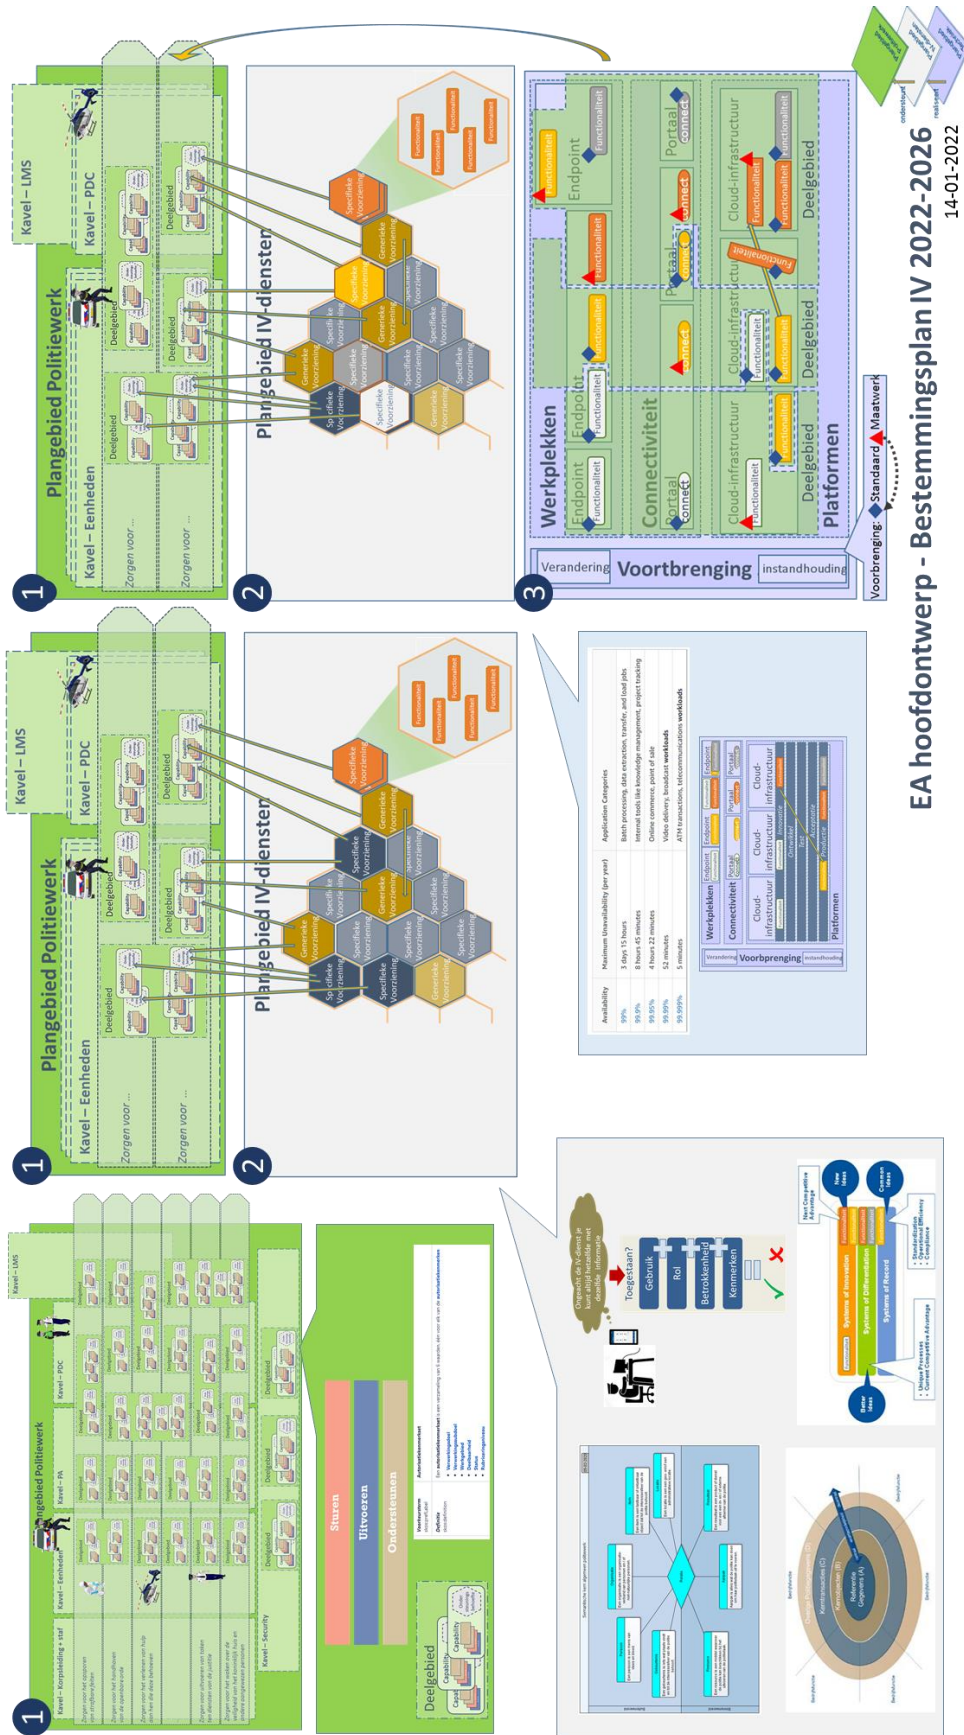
EA hoofdontwerp - Bestemmingsplan IV 2022-2026
14-01-2022

1
Plangebied Politiewerk
Kavel – Eenheden
Kavel – PDC
Kavel – LMS
Deelgebied
Zorgen voor ...

2
Plangebied IV-diensten
Specifieke Voorziening
Generieke Voorziening
Functionaliteit

3
Werkplekken
Endpoint
Functionaliteit
Connectiviteit
Portaal
Connect
Cloud-infrastructuur
Deelgebied
Platformen
Verandering
Voortbrenging
instandhouding
Voorbrenging: Standaard Maatwerk

Sturen
Uitvoeren
Ondersteunen
Deelgebied
Capability

Toegestaan?
Gebruik
Rol
Betrokkenheid
Kenmerken

Systems of Innovation
Systems of Differentiation
Systems of Record
New Ideas
Common Ideas
Better Ideas

Availability
Maximum Unavailability (per year)
Application Categories
99% | 3 days 15 hours | Batch processing, data extraction, transfer, and load jobs
99.9% | 8 hours 45 minutes | Internal tools like knowledge management, project tracking
99.95% | 4 hours 22 minutes | Online commerce, point of sale
99.99% | 52 minutes | Video delivery, broadcast workloads
99.999% | 5 minutes | ATM transactions, telecommunications workloads

ondersteunt
realiseert